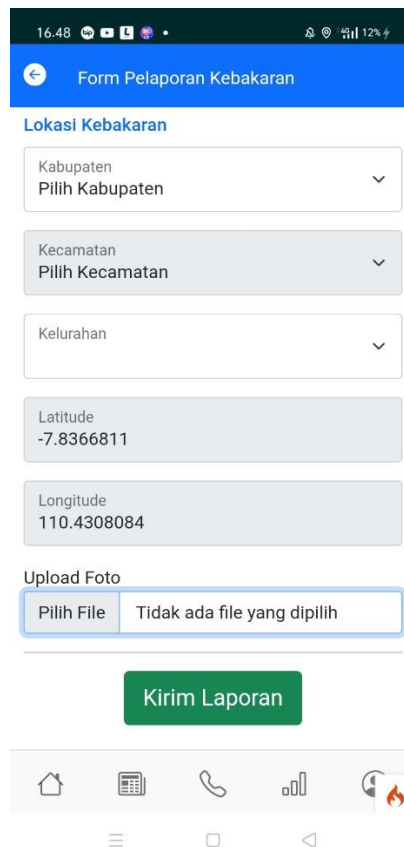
16.48 12%

Form Pelaporan Kebakaran

Lokasi Kebakaran

Kabupaten
Pilih Kabupaten

Kecamatan
Pilih Kecamatan

Kelurahan

Latitude
-7.8366811

Longitude
110.4308084

Upload Foto

Pilih File Tidak ada file yang dipilih

Kirim Laporan